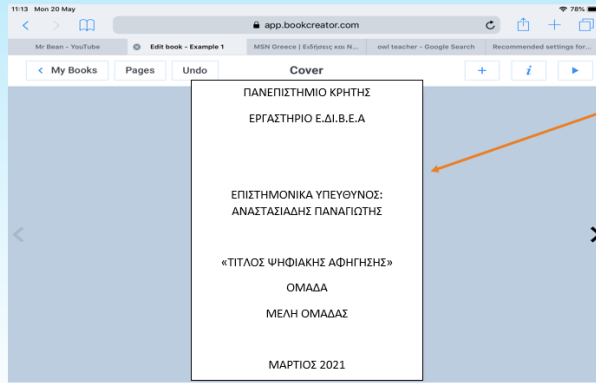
11:13 Mon 20 May
78%
app.bookcreator.com
Mr Bean - YouTube
Edit book - Example 1
MSN Greece | Ειδήσεις και N...
owl teacher - Google Search
Recommended settings for...
My Books
Pages
Undo
Cover
+
i

ΠΑΝΕΠΙΣΤΗΜΙΟ ΚΡΗΤΗΣ

ΕΡΓΑΣΤΗΡΙΟ Ε.ΔΙ.Β.Ε.Α

ΕΠΙΣΤΗΜΟΝΙΚΑ ΥΠΕΥΘΥΝΟΣ:
ΑΝΑΣΤΑΣΙΑΔΗΣ ΠΑΝΑΓΙΩΤΗΣ

«ΤΙΤΛΟΣ ΨΗΦΙΑΚΗΣ ΑΦΗΓΗΣΗΣ»

ΟΜΑΔΑ

ΜΕΛΗ ΟΜΑΔΑΣ

ΜΑΡΤΙΟΣ 2021